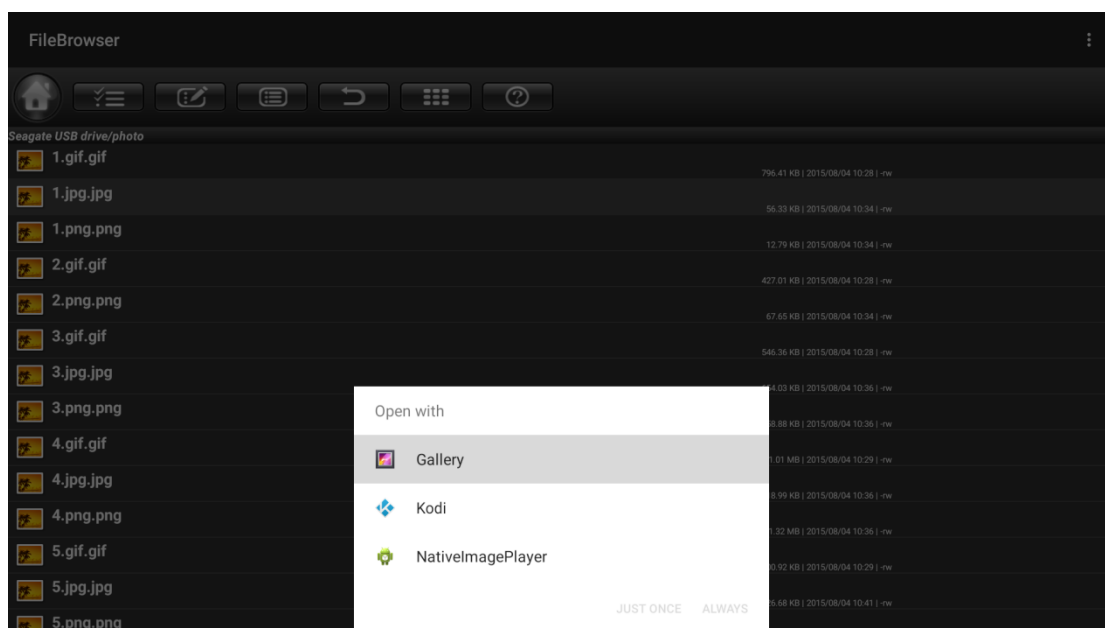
FileBrowser

Seagate USB drive/photo

1.gif.gif
796.41 KB | 2015/08/04 10:28 | -rw

1.jpg.jpg
56.33 KB | 2015/08/04 10:34 | -rw

1.png.png
12.79 KB | 2015/08/04 10:34 | -rw

2.gif.gif
427.01 KB | 2015/08/04 10:28 | -rw

2.png.png
67.65 KB | 2015/08/04 10:34 | -rw

3.gif.gif
546.36 KB | 2015/08/04 10:28 | -rw

3.jpg.jpg
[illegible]4.03 KB | 2015/08/04 10:36 | -rw

3.png.png
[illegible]8.88 KB | 2015/08/04 10:36 | -rw

4.gif.gif
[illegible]1.01 MB | 2015/08/04 10:29 | -rw

4.jpg.jpg
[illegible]8.99 KB | 2015/08/04 10:36 | -rw

4.png.png
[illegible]1.32 MB | 2015/08/04 10:36 | -rw

5.gif.gif
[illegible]0.92 KB | 2015/08/04 10:29 | -rw

5.jpg.jpg
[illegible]6.68 KB | 2015/08/04 10:41 | -rw

5.png.png

Open with

Gallery

Kodi

NativeImagePlayer

JUST ONCE ALWAYS